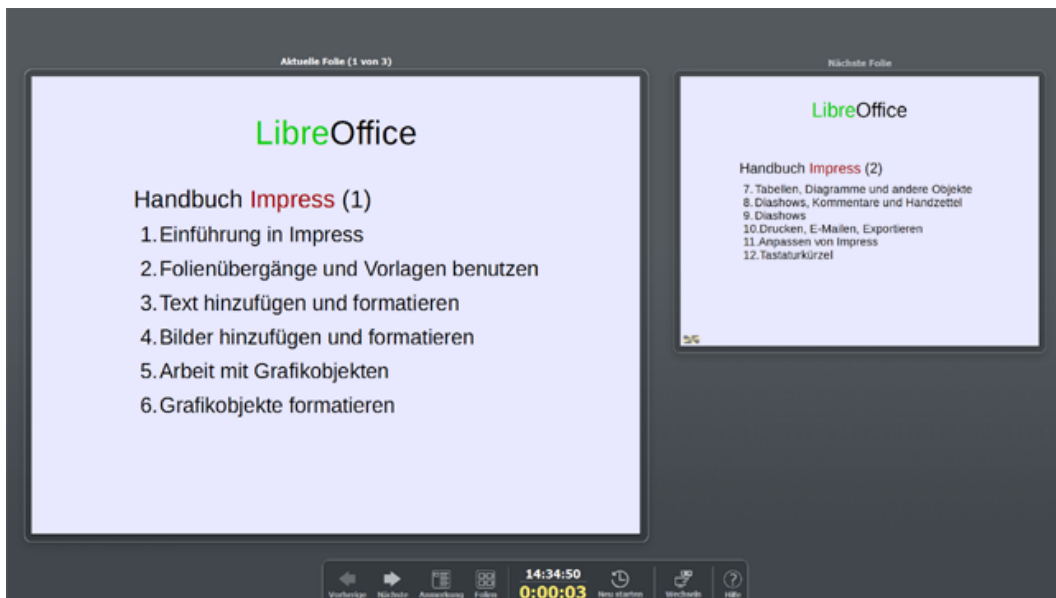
Aktuelle Folie (1 von 3)

LibreOffice

Handbuch Impress (1)

1. Einführung in Impress
2. Folienübergänge und Vorlagen benutzen
3. Text hinzufügen und formatieren
4. Bilder hinzufügen und formatieren
5. Arbeit mit Grafikobjekten
6. Grafikobjekte formatieren

Nächste Folie

LibreOffice

Handbuch Impress (2)

7. Tabellen, Diagramme und andere Objekte
8. Diashows, Kommentare und Handzettel
9. Diashows
10. Drucken, E-Mailen, Exportieren
11. Anpassen von Impress
12. Tastaturkürzel

Vorherige Nächste Anmerkung Folien 14:34:50 0:00:03 Neu starten Wechseln Hilfe